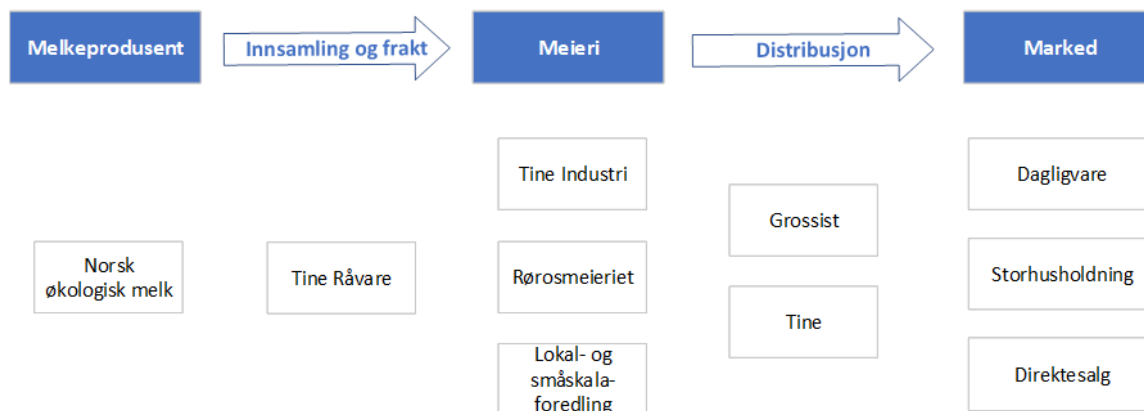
Melkeprodusent

Innsamling og frakt

Meieri

Distribusjon

Marked

Tine Industri

Dagligvare

Grossist

Norsk økologisk melk

Tine Råvare

Rørosmeieriet

Storhusholdning

Tine

Lokal- og småskala-foredling

Direktesalg